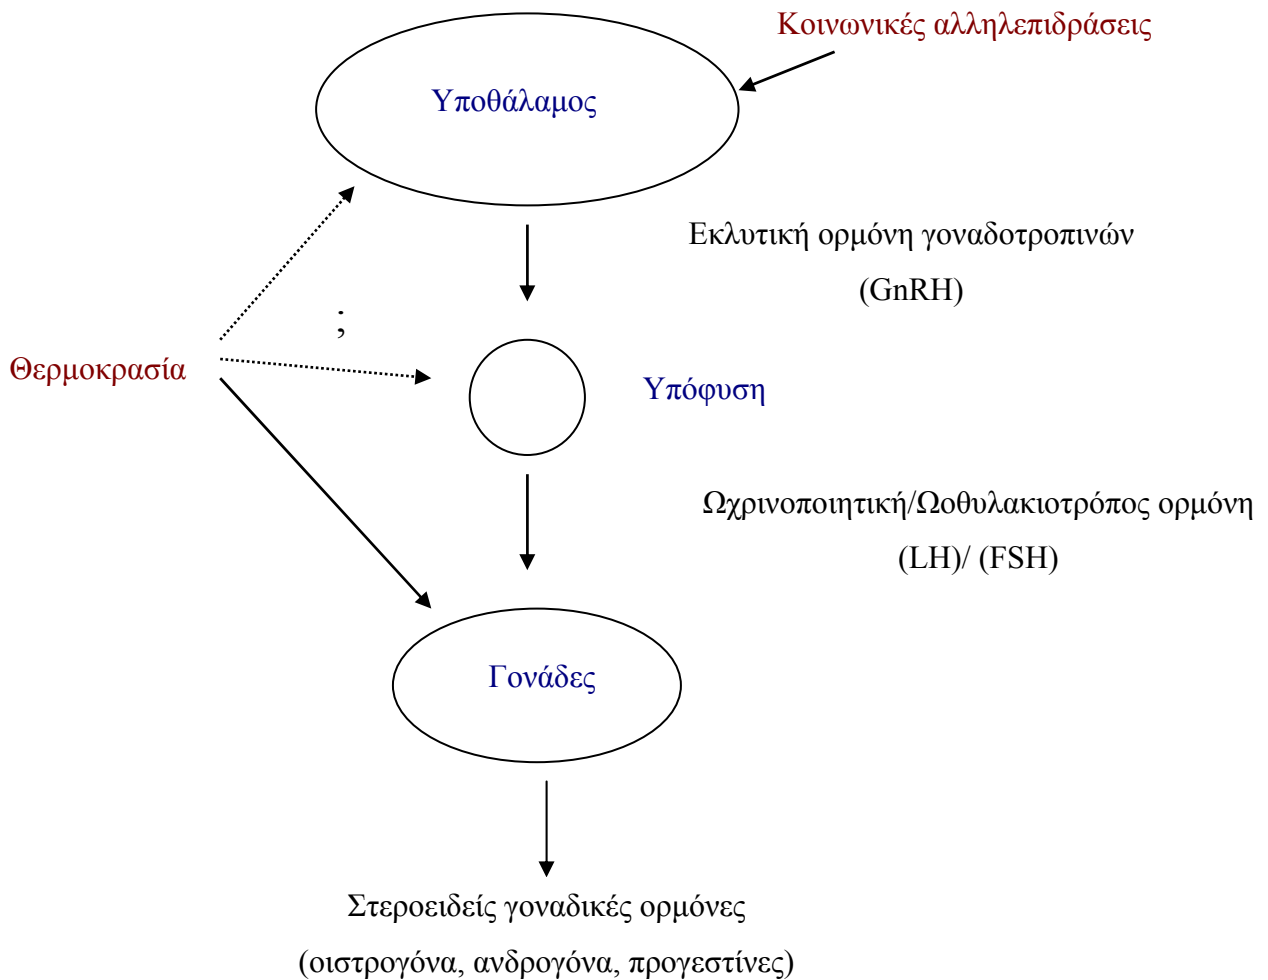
Κοινωνικές αλληλεπιδράσεις

Υποθάλαμος

Εκλυτική ορμόνη γοναδοτροπινών
(GnRH)

;

Θερμοκρασία

Υπόφυση

Ωχρινοποιητική/Ωοθυλακιοτρόπος ορμόνη
(LH)/ (FSH)

Γονάδες

Στεροειδείς γοναδικές ορμόνες
(οιστρογόνα, ανδρογόνα, προγεστίνες)